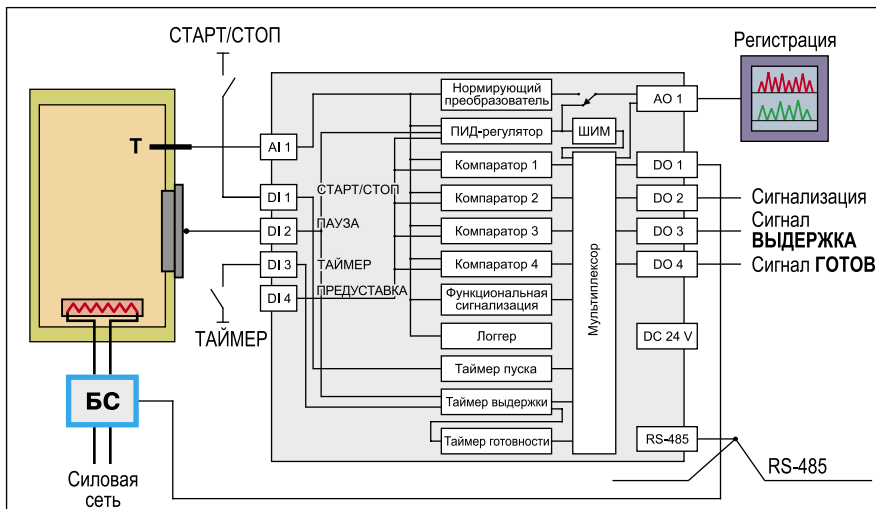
СТАРТ/СТОП

Регистрация

Т

AI 1

DI 1

DI 2

DI 3

DI 4

СТАРТ/СТОП

ПАУЗА

ТАЙМЕР

ПРЕДУСТАВКА

Нормирующий преобразователь

ПИД-регулятор

ШИМ

Компаратор 1

Компаратор 2

Компаратор 3

Компаратор 4

Функциональная сигнализация

Логгер

Таймер пуска

Таймер выдержки

Таймер готовности

Мультиплексор

AO 1

DO 1

DO 2

DO 3

DO 4

DC 24 V

RS-485

Сигнализация

Сигнал ВЫДЕРЖКА

Сигнал ГОТОВ

ТАЙМЕР

БС

Силовая сеть

RS-485